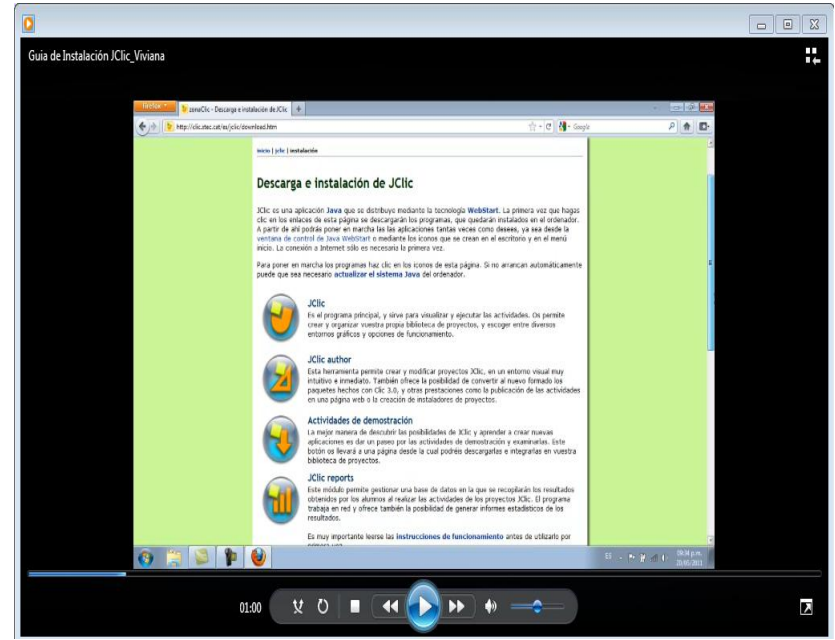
Guia de Instalación JClic_Viviana

Firefox

zonaClic - Descarga e instalación de JClic

http://clic.xtec.cat/es/jclic/download.htm

Google

inicio | jclic | instalación

Descarga e instalación de JClic

JClic es una aplicación Java que se distribuye mediante la tecnología WebStart. La primera vez que hagas clic en los enlaces de esta página se descargarán los programas, que quedarán instalados en el ordenador. A partir de ahí podrás poner en marcha las las aplicaciones tantas veces como desees, ya sea desde la ventana de control de Java WebStart o mediante los iconos que se crean en el escritorio y en el menú inicio. La conexión a Internet sólo es necesaria la primera vez.

Para poner en marcha los programas haz clic en los iconos de esta página. Si no arrancan automáticamente puede que sea necesario actualizar el sistema Java del ordenador.

JClic
Es el programa principal, y sirve para visualizar y ejecutar las actividades. Os permite crear y organizar vuestra propia biblioteca de proyectos, y escoger entre diversos entornos gráficos y opciones de funcionamiento.

JClic author
Esta herramienta permite crear y modificar proyectos JClic, en un entorno visual muy intuitivo e inmediato. También ofrece la posibilidad de convertir al nuevo formato los paquetes hechos con Clic 3.0, y otras prestaciones como la publicación de las actividades en una página web o la creación de instaladores de proyectos.

Actividades de demostración
La mejor manera de descubrir las posibilidades de JClic y aprender a crear nuevas aplicaciones es dar un paseo por las actividades de demostración y examinarlas. Este botón os llevará a una página desde la cual podréis descargarlas e integrarlas en vuestra biblioteca de proyectos.

JClic reports
Este módulo permite gestionar una base de datos en la que se recopilarán los resultados obtenidos por los alumnos al realizar las actividades de los proyectos JClic. El programa trabaja en red y ofrece también la posibilidad de generar informes estadísticos de los resultados.

Es muy importante leerse las instrucciones de funcionamiento antes de utilizar por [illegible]

ES

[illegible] p.m.
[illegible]

01:00